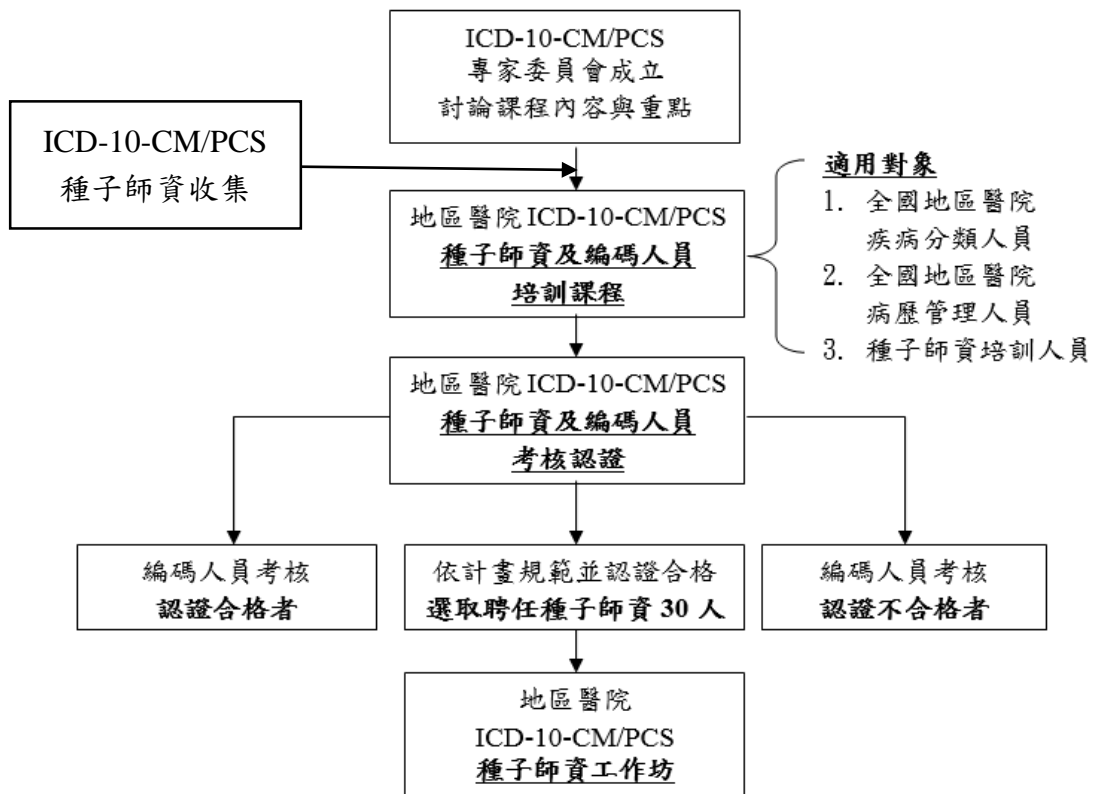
ICD-10-CM/PCS
專家委員會成立
討論課程內容與重點

ICD-10-CM/PCS
種子師資收集

地區醫院 ICD-10-CM/PCS
種子師資及編碼人員
培訓課程

適用對象
1. 全國地區醫院疾病分類人員
2. 全國地區醫院病歷管理人員
3. 種子師資培訓人員

地區醫院 ICD-10-CM/PCS
種子師資及編碼人員
考核認證

編碼人員考核
認證合格者

依計畫規範並認證合格
選取聘任種子師資 30 人

編碼人員考核
認證不合格者

地區醫院
ICD-10-CM/PCS
種子師資工作坊